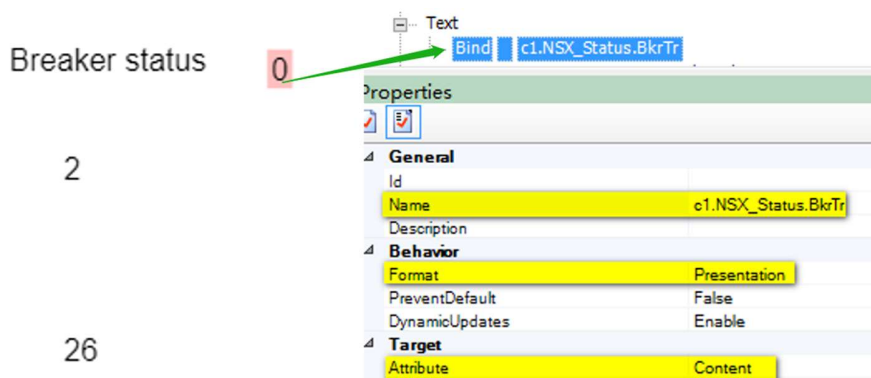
Breaker status

0

2

26

Text
Bind c1.NSX_Status.BkrTr

Properties

| ◢ General | |
|---|---|
| Id | |
| Name | c1.NSX_Status.BkrTr |
| Description | |
| ◢ Behavior | |
| Format | Presentation |
| PreventDefault | False |
| DynamicUpdates | Enable |
| ◢ Target | |
| Attribute | Content |